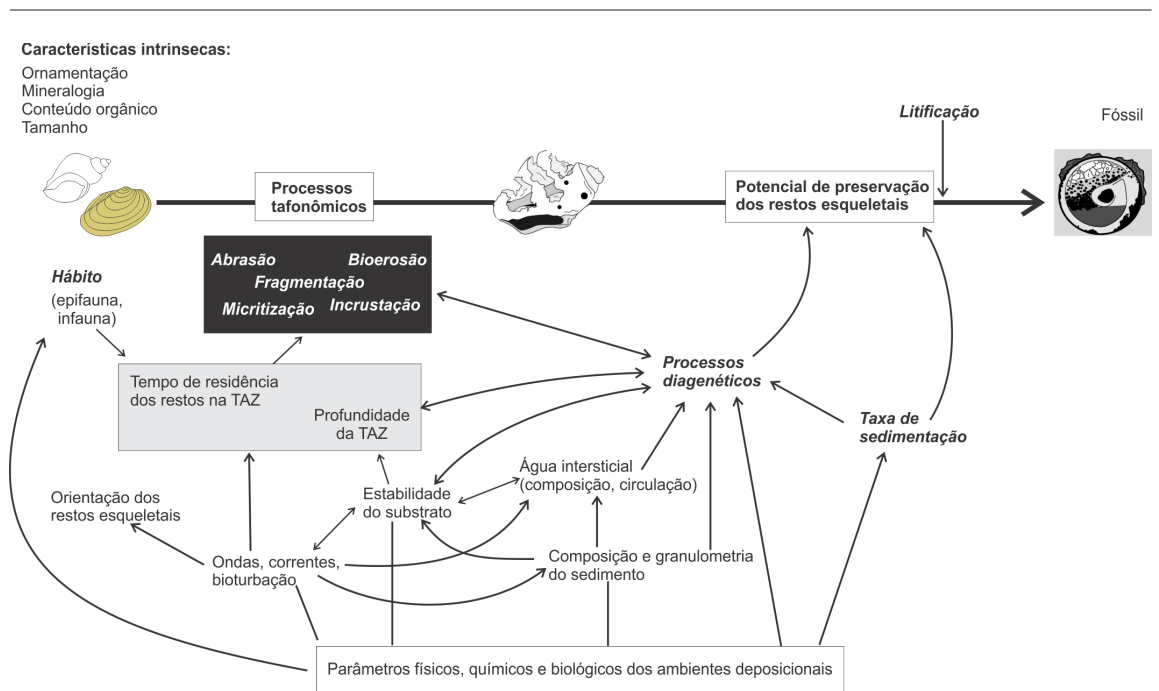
Características intrínsecas:
Ornamentação
Mineralogia
Conteúdo orgânico
Tamanho

Processos tafonômicos

Potencial de preservação dos restos esqueletais

Litificação

Fóssil

Hábito
(epifauna, infauna)

Abrasão
Bioerosão
Fragmentação
Micritização
Incrustação

Tempo de residência dos restos na TAZ

Profundidade da TAZ

Processos diagenéticos

Taxa de sedimentação

Orientação dos restos esqueletais

Estabilidade do substrato

Água intersticial (composição, circulação)

Ondas, correntes, bioturbação

Composição e granulometria do sedimento

Parâmetros físicos, químicos e biológicos dos ambientes deposicionais